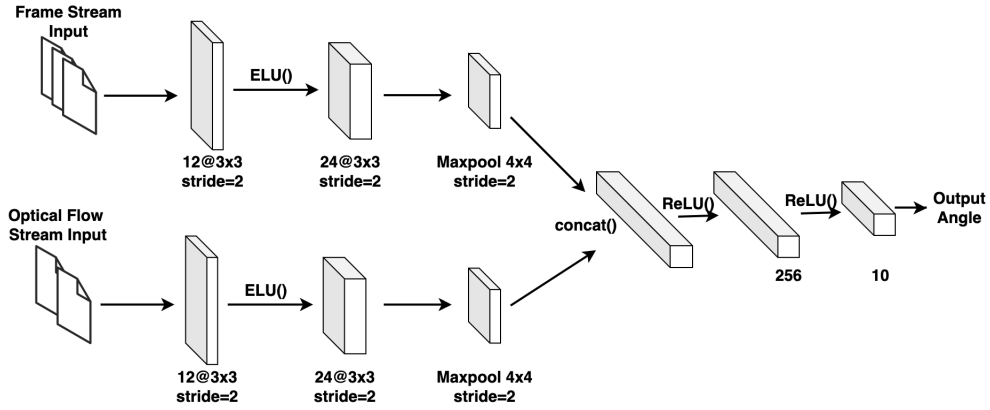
Frame Stream Input

ELU()

12@3x3 stride=2

24@3x3 stride=2

Maxpool 4x4 stride=2

Optical Flow Stream Input

ELU()

12@3x3 stride=2

24@3x3 stride=2

Maxpool 4x4 stride=2

concat()

ReLU()

256

ReLU()

10

Output Angle